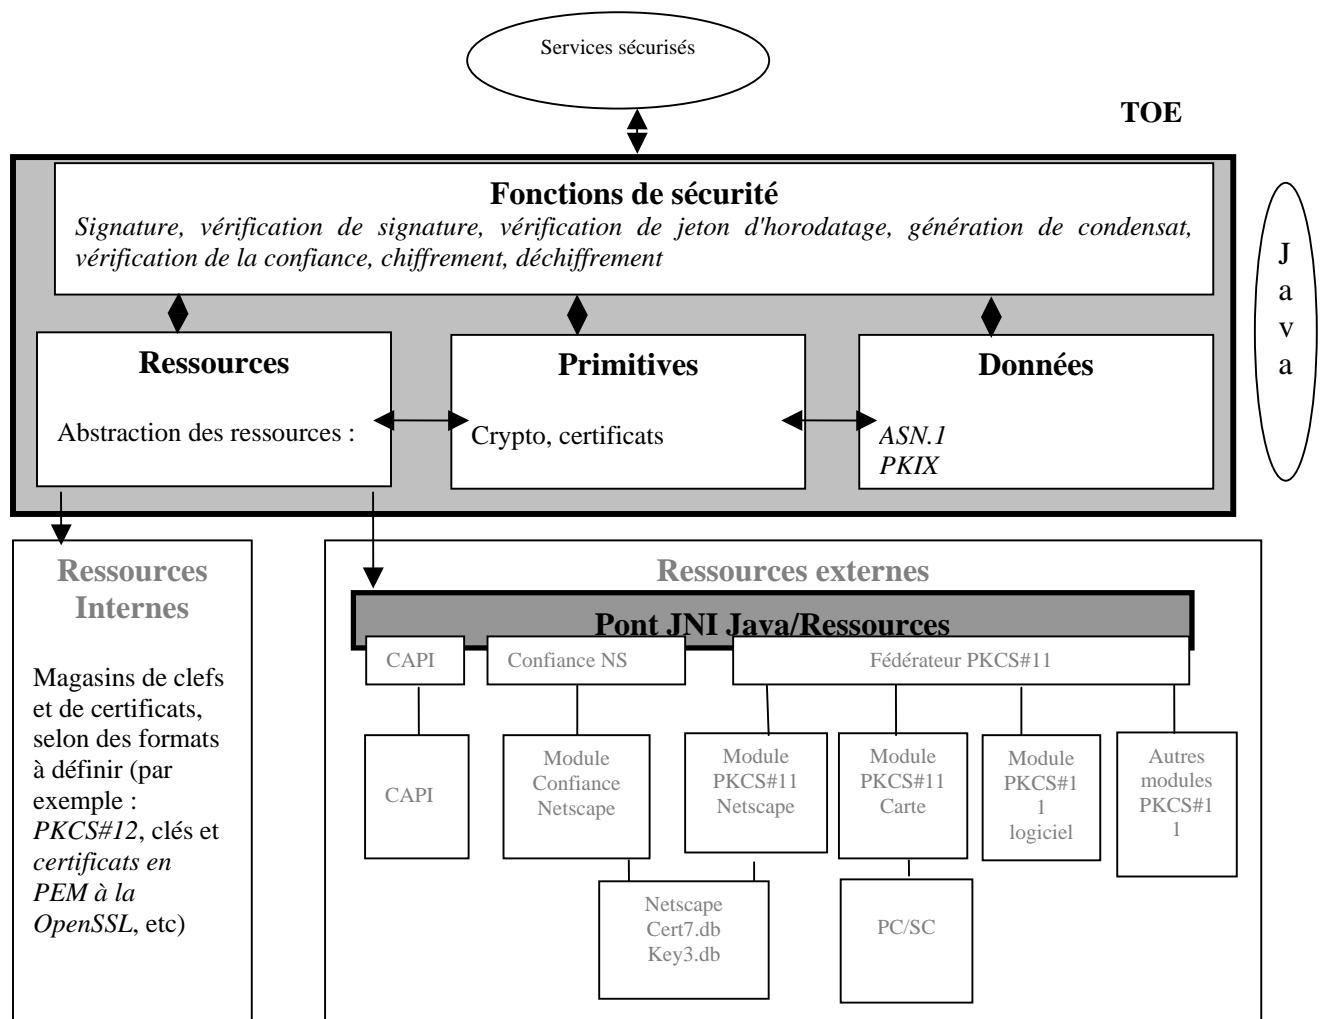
Services sécurisés

TOE

**Fonctions de sécurité**

*Signature, vérification de signature, vérification de jeton d'horodatage, génération de condensat, vérification de la confiance, chiffrement, déchiffrement*

J
a
v
a

**Ressources**

Abstraction des ressources :

**Primitives**

Crypto, certificats

**Données**

*ASN.1*
*PKIX*

**Ressources Internes**

Magasins de clefs et de certificats, selon des formats à définir (par exemple : *PKCS#12*, clés et *certificats en PEM à la OpenSSL*, etc)

**Ressources externes**

**Pont JNI Java/Ressources**

CAPI

Confiance NS

Fédérateur PKCS#11

CAPI

Module Confiance Netscape

Module PKCS#11 Netscape

Module PKCS#11 Carte

Module PKCS#1 1 logiciel

Autres modules PKCS#1 1

Netscape Cert7.db Key3.db

PC/SC